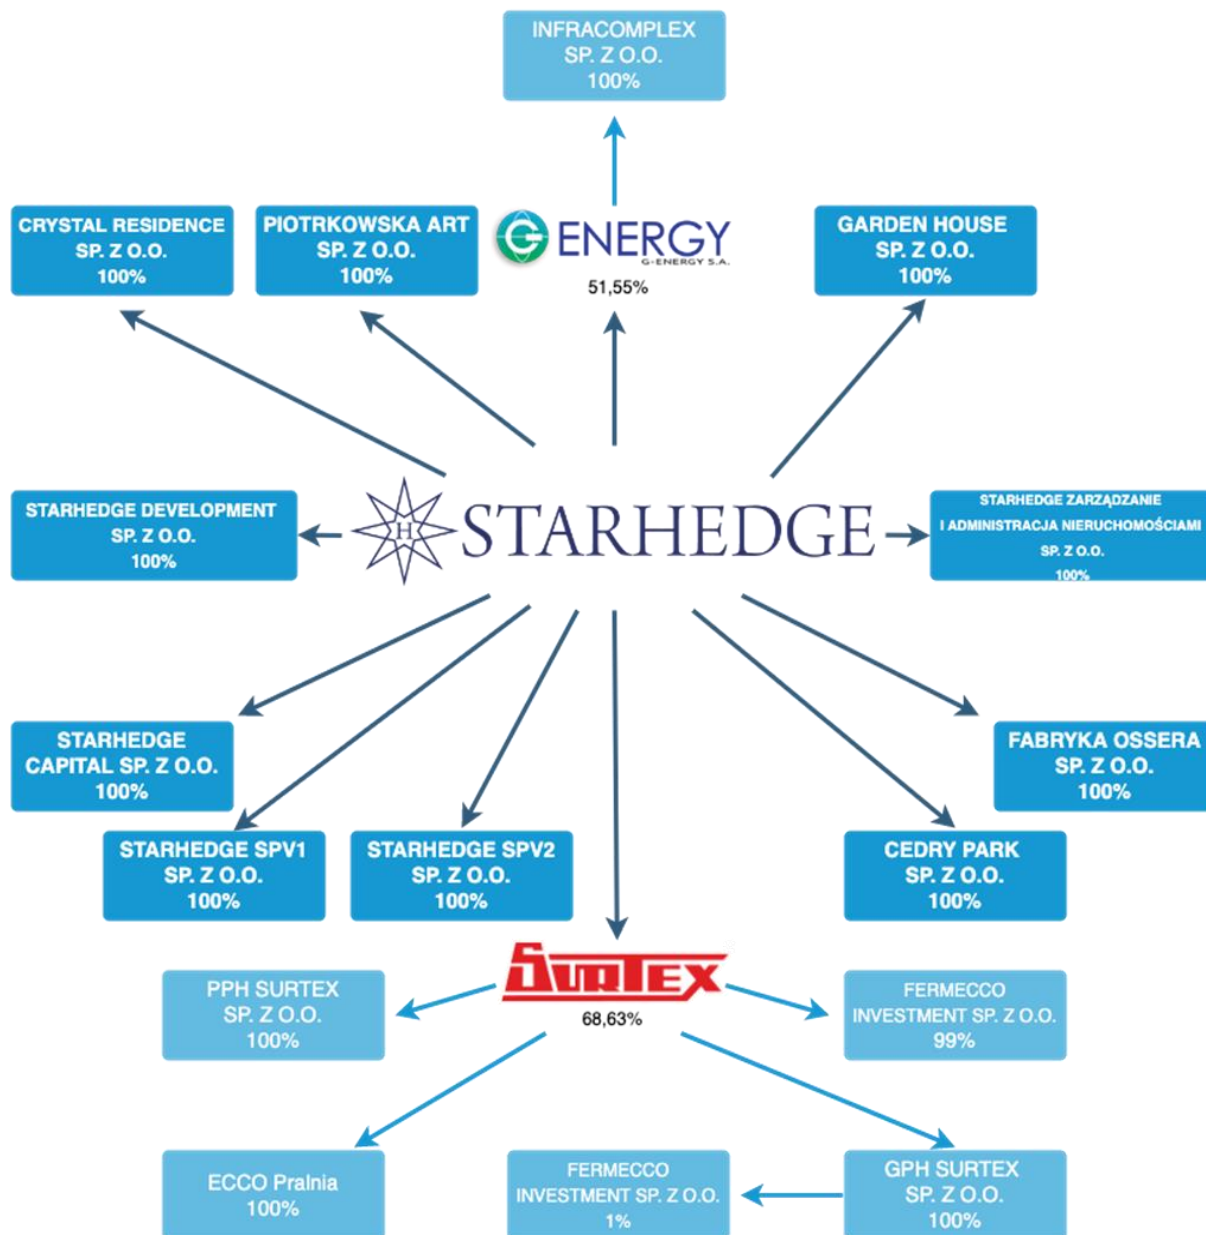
INFRACOMPLEX
SP. Z O.O.
100%

CRYSTAL RESIDENCE
SP. Z O.O.
100%

PIOTRKOWSKA ART
SP. Z O.O.
100%

G ENERGY
G-ENERGY S.A.
51,55%

GARDEN HOUSE
SP. Z O.O.
100%

STARHEDGE DEVELOPMENT
SP. Z O.O.
100%

H
STARHEDGE

STARHEDGE ZARZĄDZANIE
I ADMINISTRACJA NIERUCHOMOŚCIAMI
SP. Z O.O.
100%

STARHEDGE
CAPITAL SP. Z O.O.
100%

FABRYKA OSSERA
SP. Z O.O.
100%

STARHEDGE SPV1
SP. Z O.O.
100%

STARHEDGE SPV2
SP. Z O.O.
100%

CEDRY PARK
SP. Z O.O.
100%

SURTEX
68,63%

PPH SURTEX
SP. Z O.O.
100%

FERMECCO
INVESTMENT SP. Z O.O.
99%

ECCO Pralnia
100%

FERMECCO
INVESTMENT SP. Z O.O.
1%

GPH SURTEX
SP. Z O.O.
100%